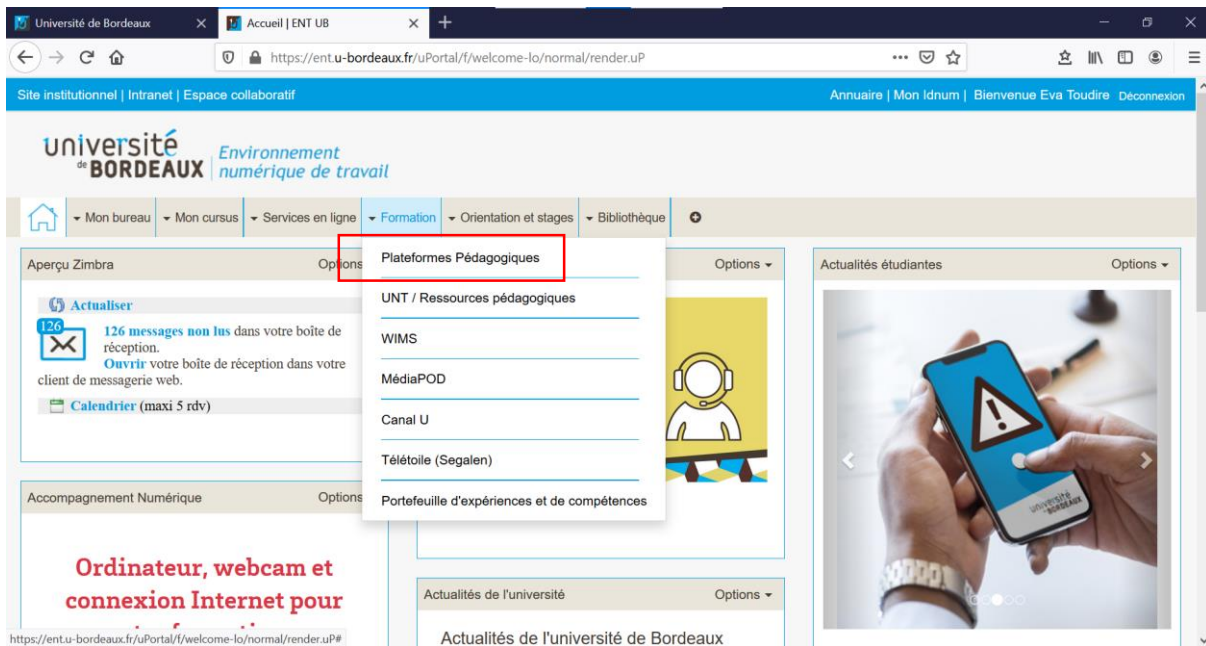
Université de Bordeaux ×
Accueil | ENT UB ×
+

https://ent.u-bordeaux.fr/uPortal/f/welcome-lo/normal/render.uP

Site institutionnel | Intranet | Espace collaboratif
Annuaire | Mon Idnum | Bienvenue Eva Toudire Déconnexion

université de BORDEAUX Environnement numérique de travail

Mon bureau | Mon cursus | Services en ligne | Formation | Orientation et stages | Bibliothèque

Aperçu Zimbra Options

Actualiser
126
126 messages non lus dans votre boîte de réception.
Ouvrir votre boîte de réception dans votre client de messagerie web.
Calendrier (maxi 5 rdv)

Plateformes Pédagogiques
UNT / Ressources pédagogiques
WIMS
MédiaPOD
Canal U
Télétoile (Segalen)
Portefeuille d'expériences et de compétences

Options

Actualités étudiantes Options

Accompagnement Numérique Options

Ordinateur, webcam et connexion Internet pour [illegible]

Actualités de l'université Options

Actualités de l'université de Bordeaux

https://ent.u-bordeaux.fr/uPortal/f/welcome-lo/normal/render.uP#